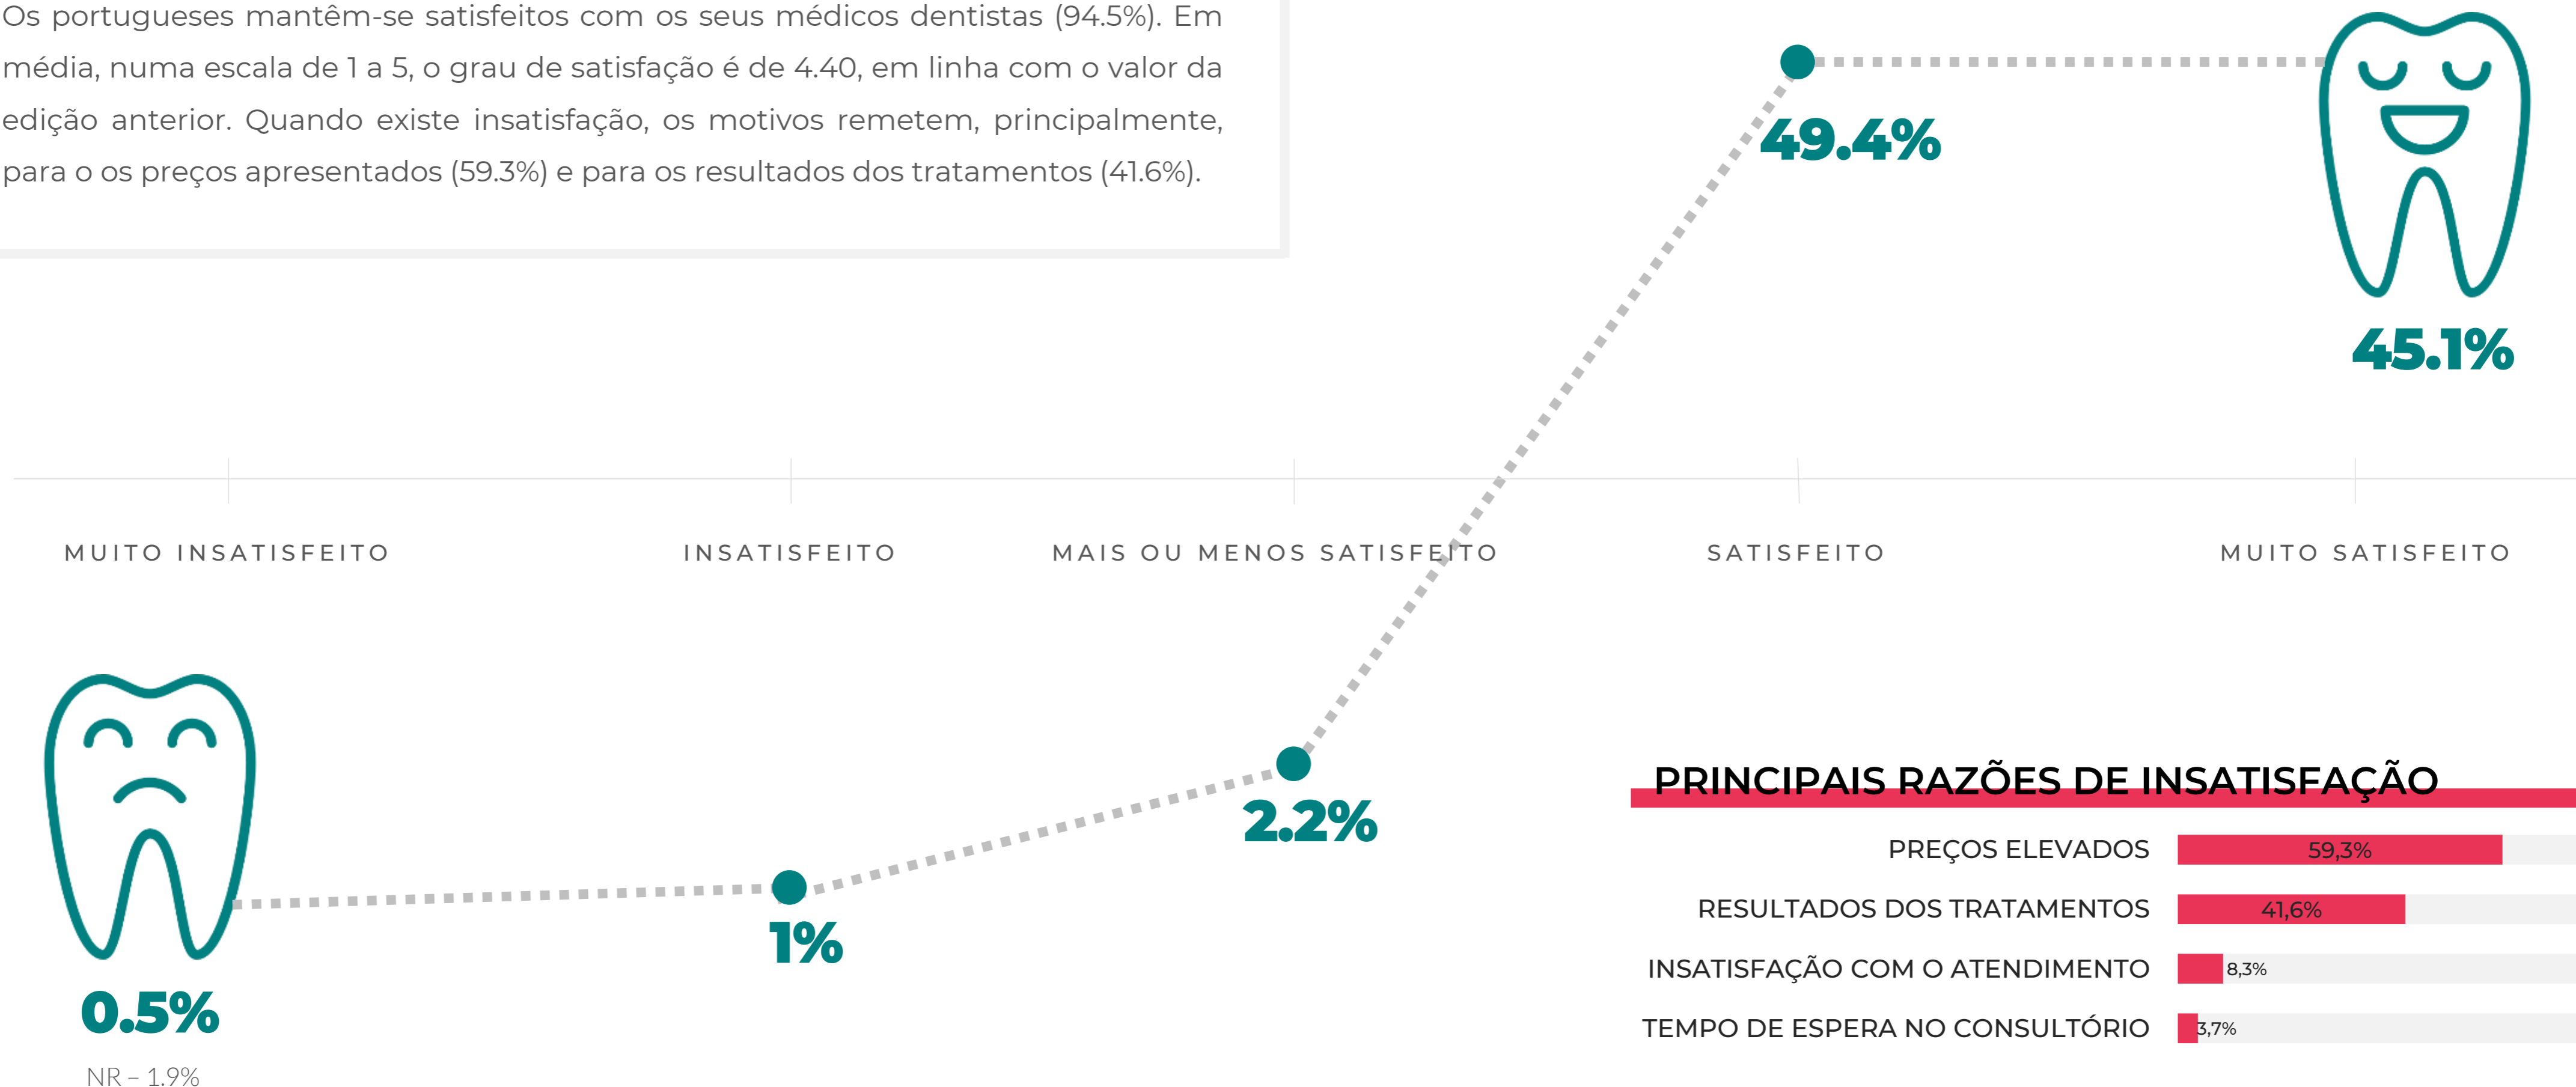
Os portugueses mantêm-se satisfeitos com os seus médicos dentistas (94.5%). Em média, numa escala de 1 a 5, o grau de satisfação é de 4.40, em linha com o valor da edição anterior. Quando existe insatisfação, os motivos remetem, principalmente, para o os preços apresentados (59.3%) e para os resultados dos tratamentos (41.6%).

49.4%

45.1%

MUITO INSATISFEITO

INSATISFEITO

MAIS OU MENOS SATISFEITO

SATISFEITO

MUITO SATISFEITO

2.2%

1%

0.5%

NR – 1.9%

PRINCIPAIS RAZÕES DE INSATISFAÇÃO

| | |
|---|---|
| PREÇOS ELEVADOS | 59,3% |
| RESULTADOS DOS TRATAMENTOS | 41,6% |
| INSATISFAÇÃO COM O ATENDIMENTO | 8,3% |
| TEMPO DE ESPERA NO CONSULTÓRIO | 3,7% |